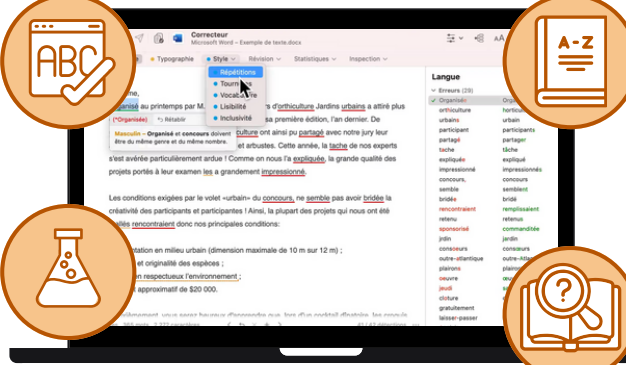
ABC

A-Z

Correcteur
Microsoft Word – Exemple de texte.docx

Typographie
Style
Révision
Statistiques
Inspection

Répétitions
Tourn
Vocabulaire
Lisibilité
Inclusivité

me,
Organisé au printemps par M d'horticulture Jardins urbains a attiré plus
sa première édition, l'an dernier. De
(*Organisée) Rétablir
Masculin – Organisé et concours doivent être du même genre et du même nombre.
culture ont ainsi pu partagé avec notre jury leur
arbustes. Cette année, la tache de nos experts
s'est avérée particulièrement ardue ! Comme on nous l'a expliquée, la grande qualité des projets portés à leur examen les a grandement impressionné.

Les conditions exigées par le volet «urbain» du concours, ne semble pas avoir bridée la créativité des participants et participantes ! Ainsi, la plupart des projets qui nous ont été
elles rencontraient donc nos principales conditions:

ntation en milieu urbain (dimension maximale de 10 m sur 12 m) ;
et originalité des espèces ;
en respectueux l'environnement ;
approximatif de $20 000.

Langue
Erreurs (39)
Organisé
orthiculture
urbains
participant
partagé
tache
expliquée
impressionné
concours,
semble
bridée
rencontraient
retenu
sponsorisé
jrdin
conseurs
outre-atlantique
plairons
ceuver
jeudi
cloture
gratuitement
laisser-passer

Orga
orthic
urbain
participants
partager
tâche
expliqué
impressionnés
concours
semblent
bridé
remplissaient
retenus
commanditée
jardin
concours
outre-Atla
plairont
œuvre
jeudi
clôture
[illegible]
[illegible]

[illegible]